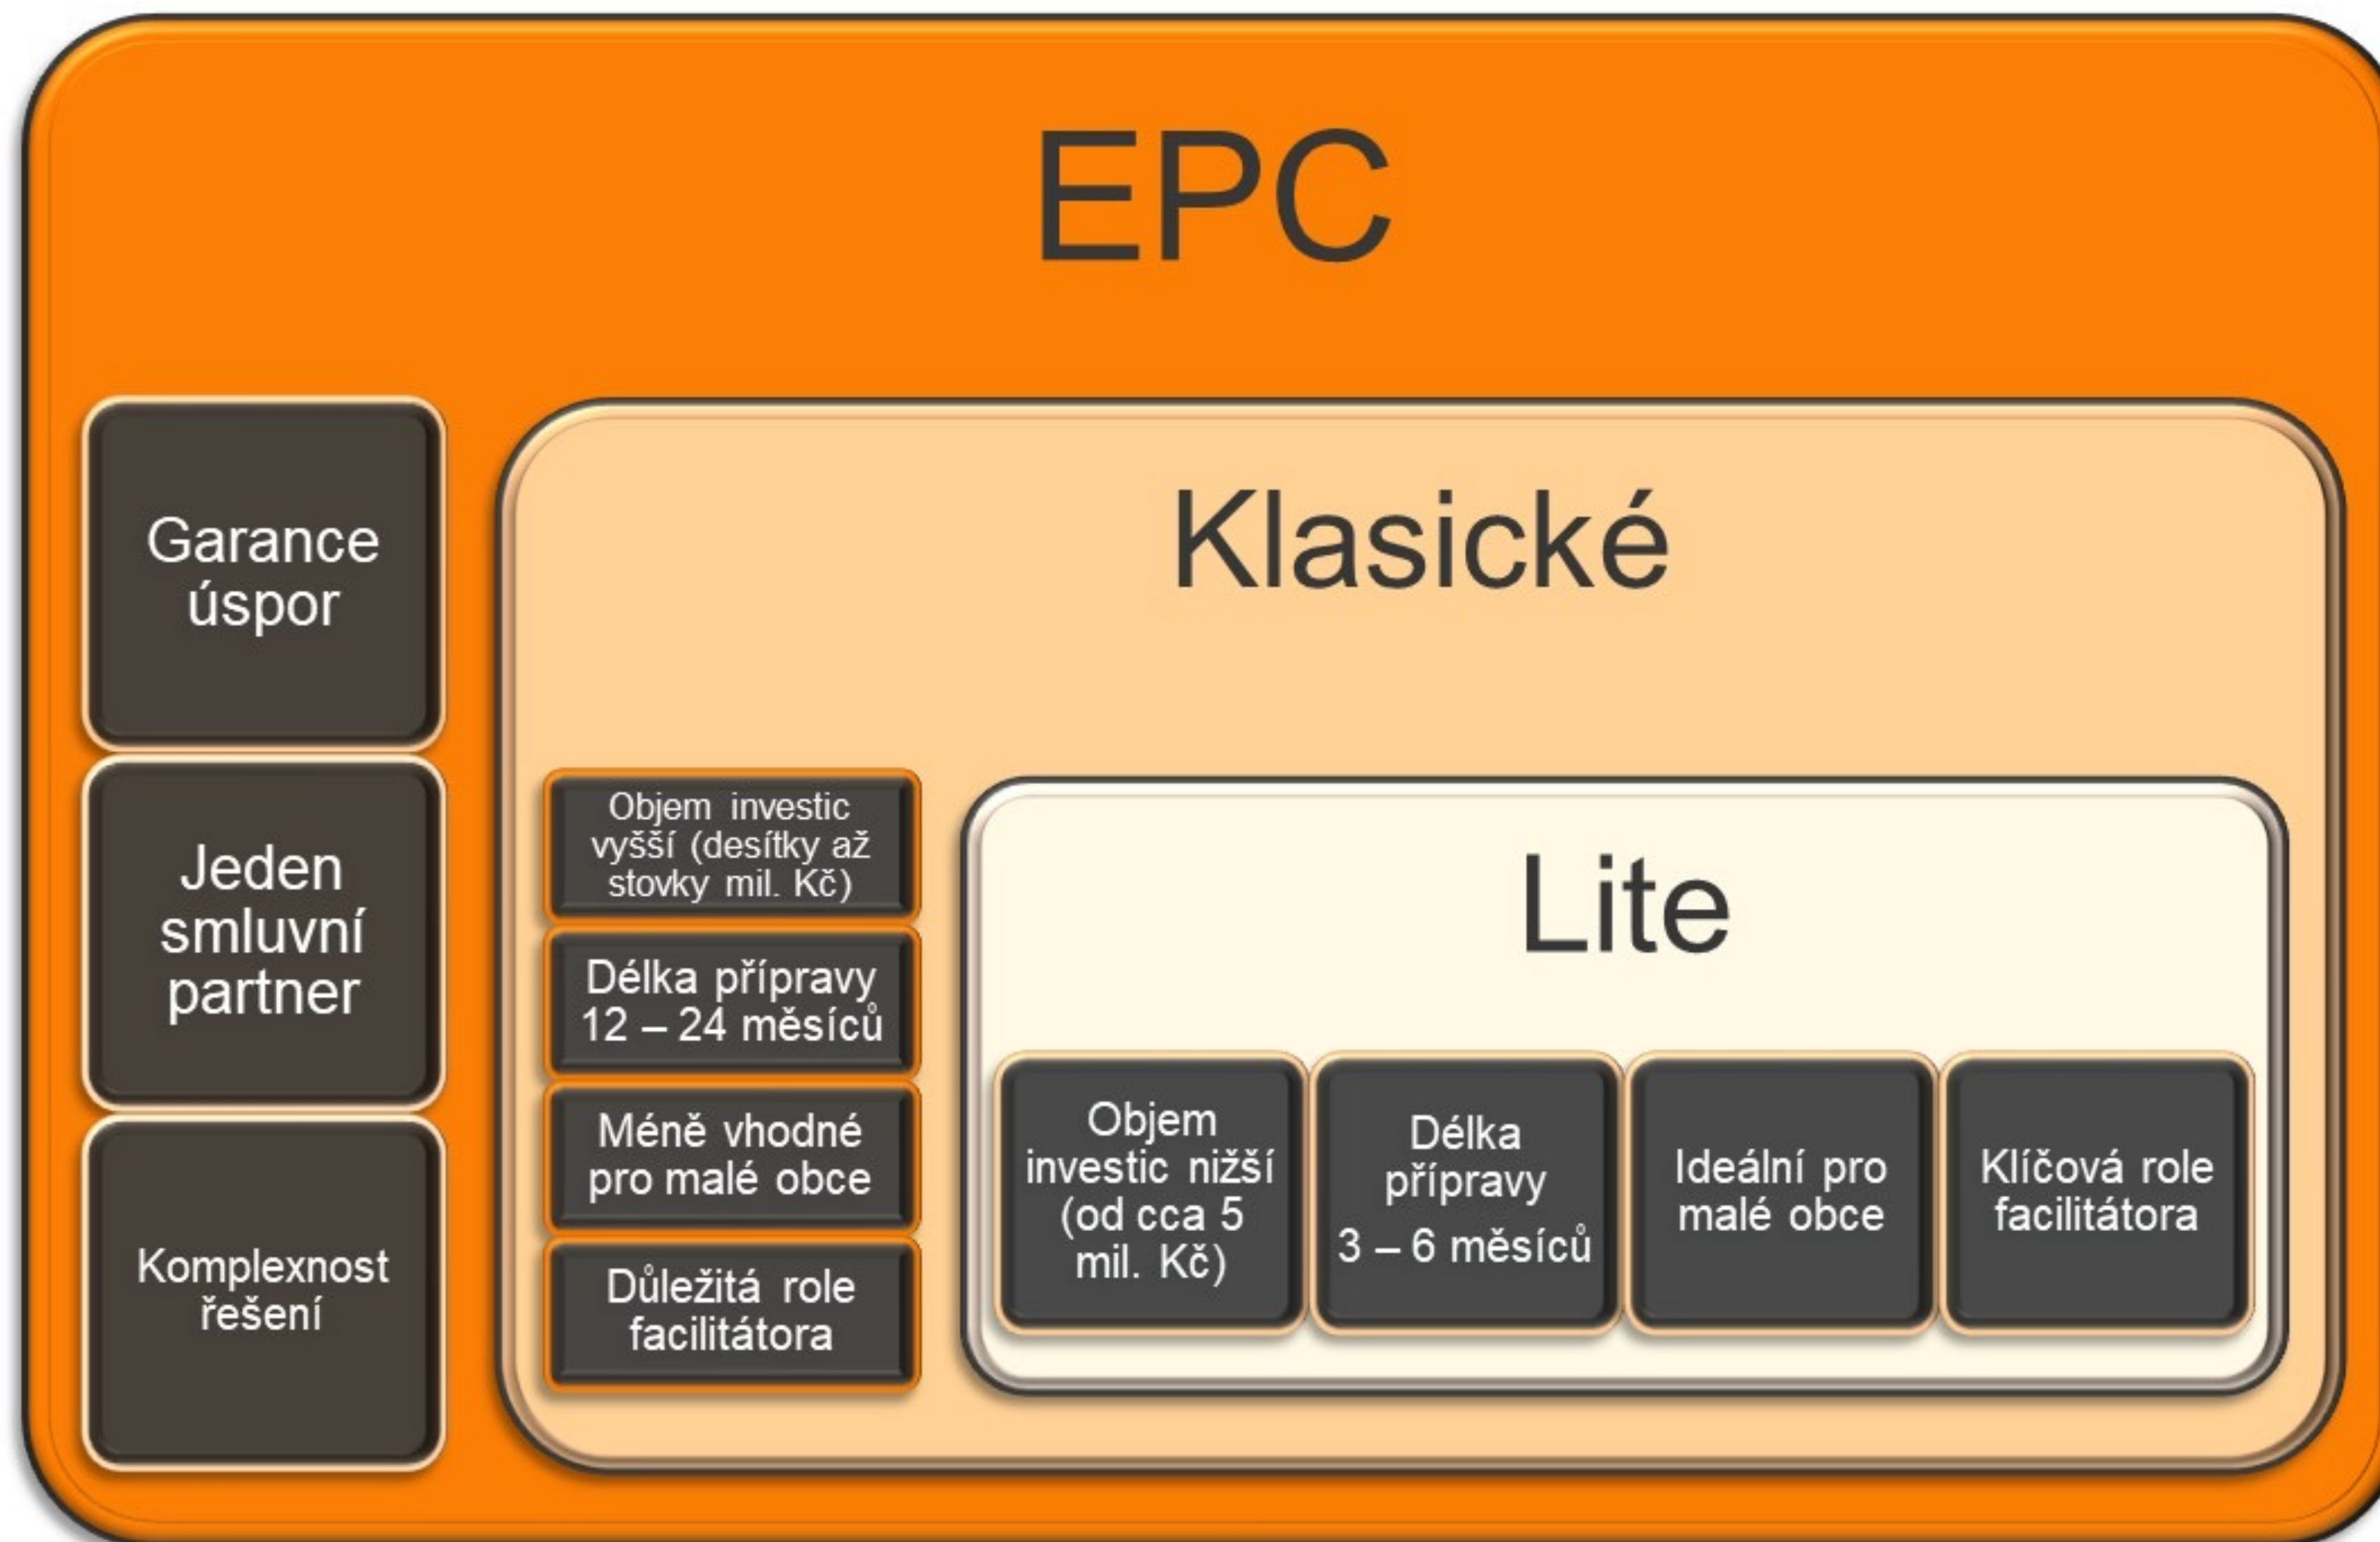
EPC

Garance úspor

Jeden smluvní partner

Komplexnost řešení

Klasické

Objem investic vyšší (desítky až stovky mil. Kč)

Délka přípravy 12 – 24 měsíců

Méně vhodné pro malé obce

Důležitá role facilitátora

Lite

Objem investic nižší (od cca 5 mil. Kč)

Délka přípravy 3 – 6 měsíců

Ideální pro malé obce

Klíčová role facilitátora